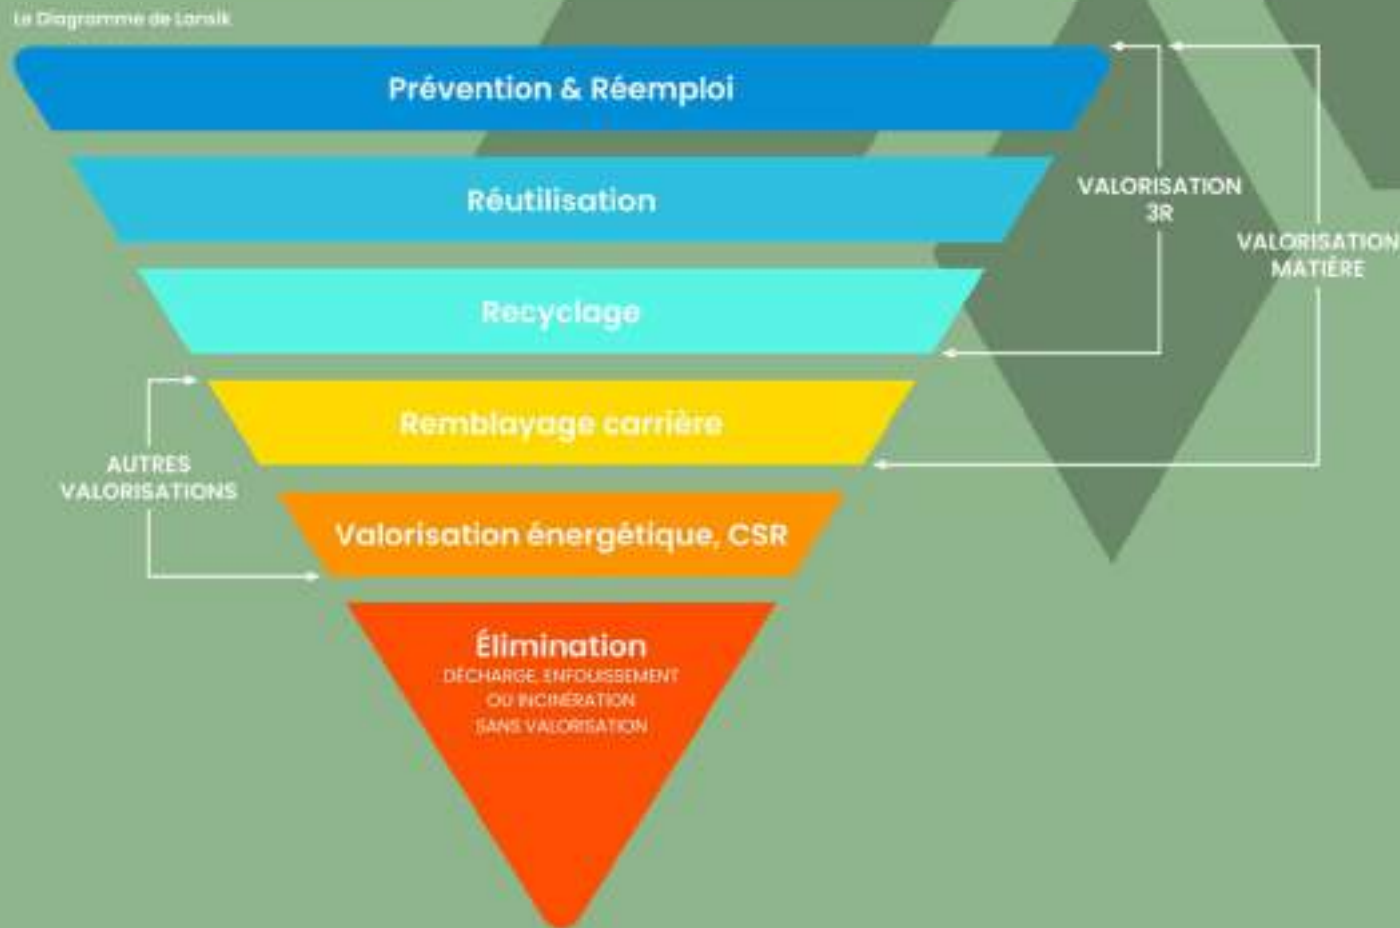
Le Diagramme de Lansik

Prévention & Réemploi

Réutilisation

Recyclage

Remblayage carrière

Valorisation énergétique, CSR

Élimination
DÉCHARGE, ENFOUISSEMENT OU INCINÉRATION SANS VALORISATION

VALORISATION 3R

VALORISATION MATIÈRE

AUTRES VALORISATIONS